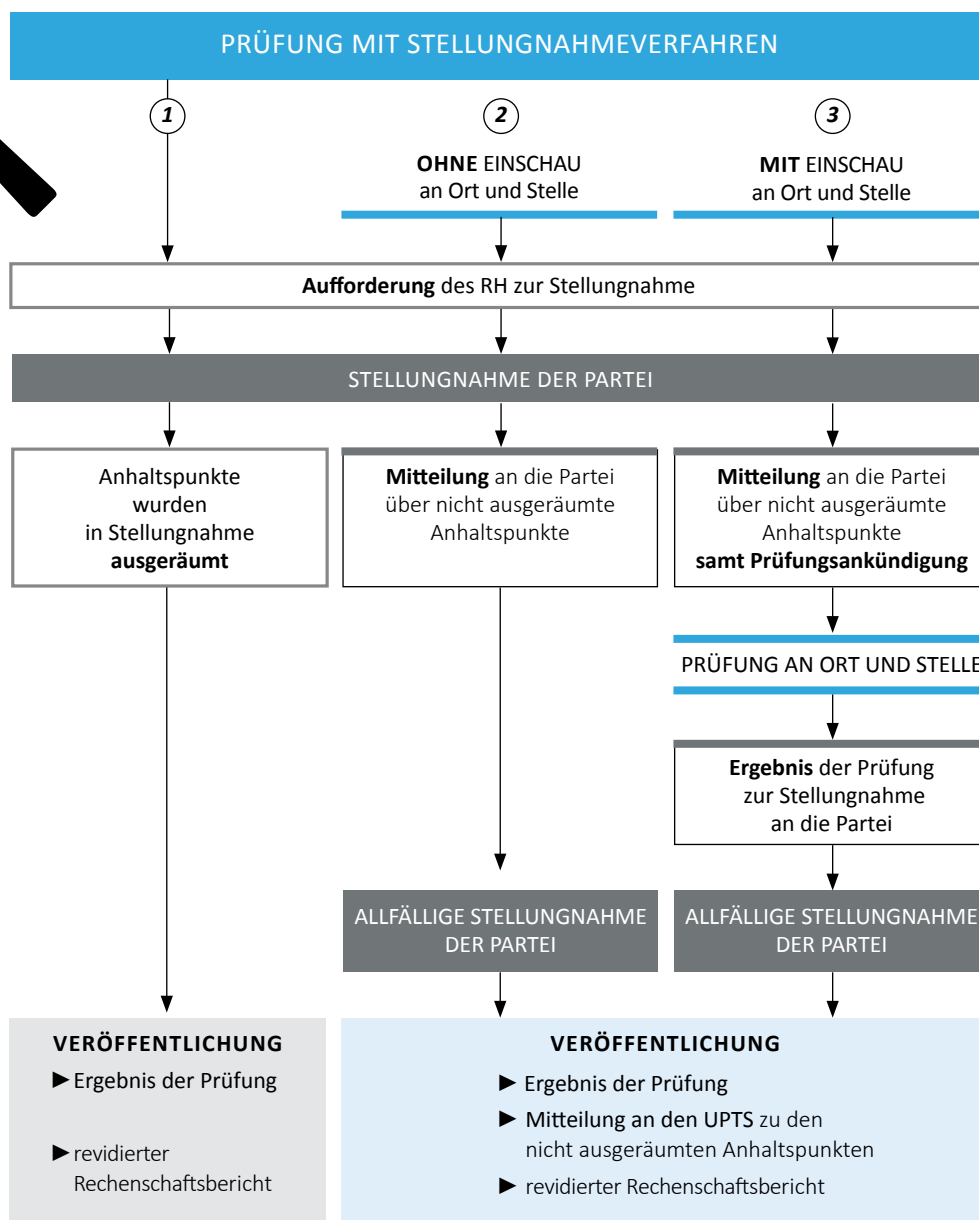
PRÜFUNG MIT STELLUNGNAHMEVERFAHREN

1

2

OHNE EINSCHAU an Ort und Stelle

3

MIT EINSCHAU an Ort und Stelle

Aufforderung des RH zur Stellungnahme

STELLUNGNAHME DER PARTEI

Anhaltspunkte wurden in Stellungnahme ausgeräumt

Mitteilung an die Partei über nicht ausgeräumte Anhaltspunkte

Mitteilung an die Partei über nicht ausgeräumte Anhaltspunkte samt Prüfungsankündigung

PRÜFUNG AN ORT UND STELLE

Ergebnis der Prüfung zur Stellungnahme an die Partei

ALLFÄLLIGE STELLUNGNAHME DER PARTEI

ALLFÄLLIGE STELLUNGNAHME DER PARTEI

VERÖFFENTLICHUNG
► Ergebnis der Prüfung
► revidierter Rechenschaftsbericht

VERÖFFENTLICHUNG
► Ergebnis der Prüfung
► Mitteilung an den UPTS zu den nicht ausgeräumten Anhaltspunkten
► revidierter Rechenschaftsbericht